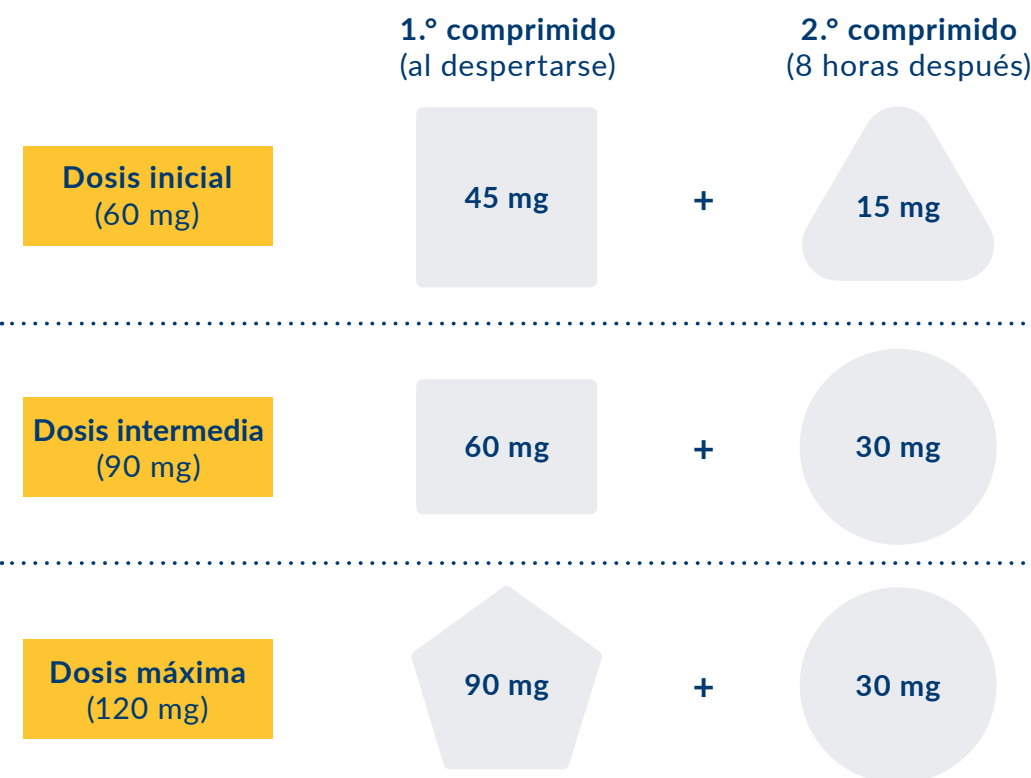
| | 1.° comprimido (al despertarse) | | 2.° comprimido (8 horas después) |
|---|---|---|---|
| Dosis inicial (60 mg) | 45 mg | + | 15 mg |
| Dosis intermedia (90 mg) | 60 mg | + | 30 mg |
| Dosis máxima (120 mg) | 90 mg | + | 30 mg |